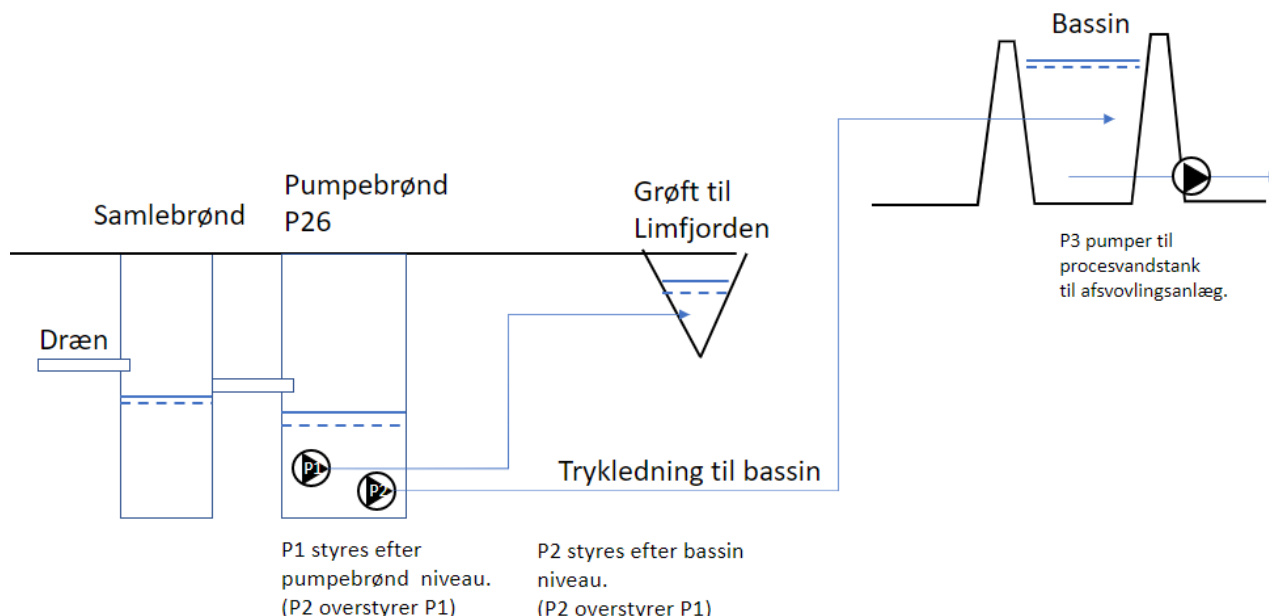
Bassin

Pumpebrønd P26

Samlebrønd

Grøft til Limfjorden

P3 pumper til procesvandstank til afsvovlingsanlæg.

Dræn

P1

P2

Trykledning til bassin

P1 styres efter pumpebrønd niveau. (P2 overstyrer P1)

P2 styres efter bassin niveau. (P2 overstyrer P1)